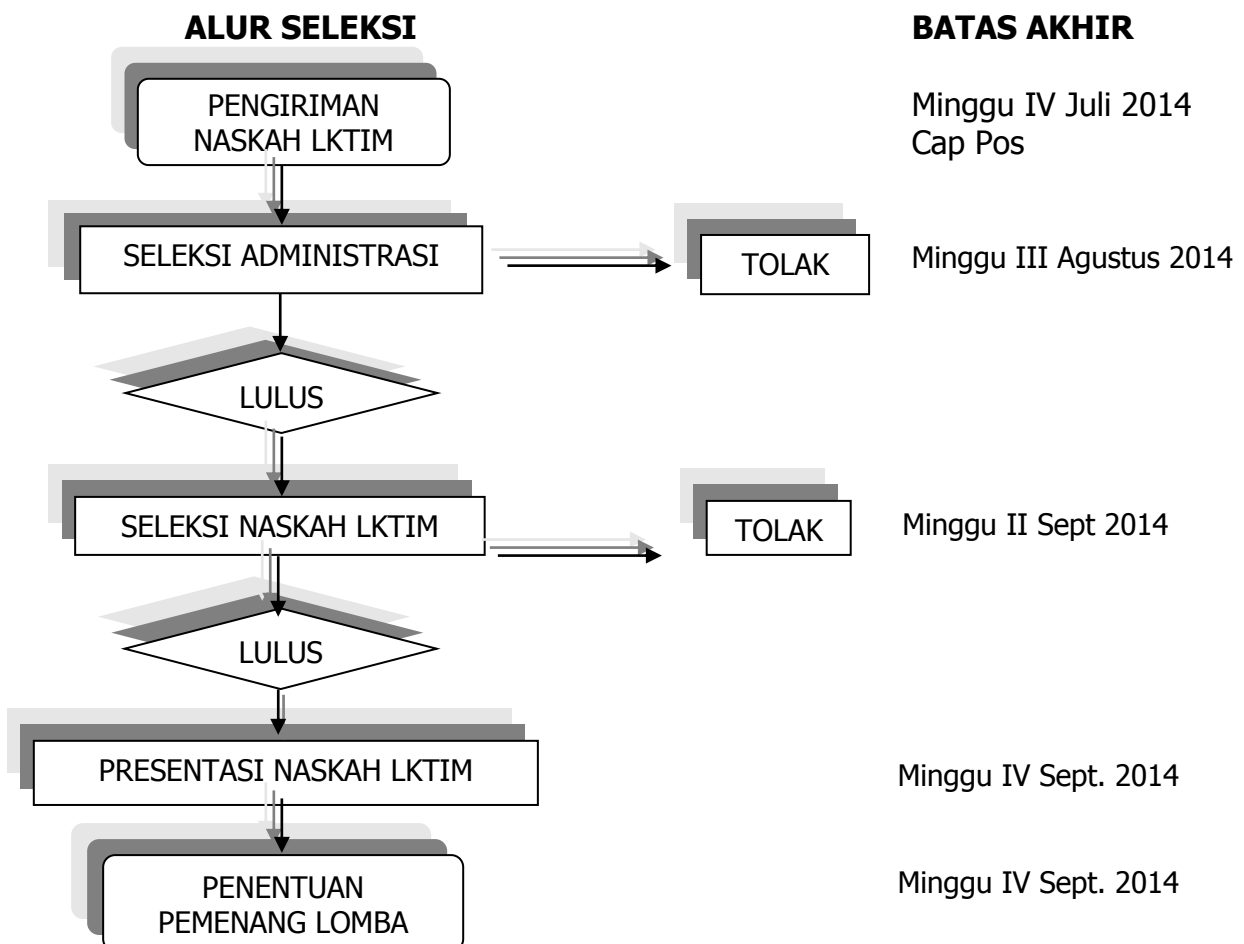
ALUR SELEKSI

BATAS AKHIR

PENGIRIMAN NASKAH LKTIM

Minggu IV Juli 2014
Cap Pos

SELEKSI ADMINISTRASI

TOLAK

Minggu III Agustus 2014

LULUS

SELEKSI NASKAH LKTIM

TOLAK

Minggu II Sept 2014

LULUS

PRESENTASI NASKAH LKTIM

Minggu IV Sept. 2014

PENENTUAN PEMENANG LOMBA

Minggu IV Sept. 2014